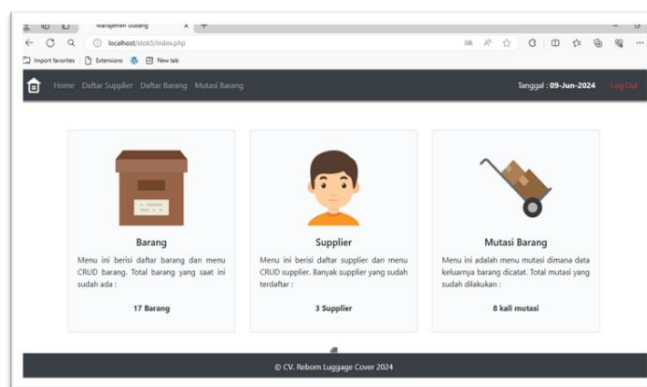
Manajemen Gudang

localhost/stok5/index.php

Import favorites | Extensions | New tab

Home Daftar Supplier Daftar Barang Mutasi Barang

Tanggal : 09-Jun-2024 Log Out

Barang

Menu ini berisi daftar barang dan menu CRUD barang. Total barang yang saat ini sudah ada :

17 Barang

Supplier

Menu ini berisi daftar supplier dan menu CRUD supplier. Banyak supplier yang sudah terdaftar :

3 Supplier

Mutasi Barang

Menu ini adalah menu mutasi dimana data keluarnya barang dicatat. Total mutasi yang sudah dilakukan :

8 kali mutasi

© CV. Reborn Luggage Cover 2024